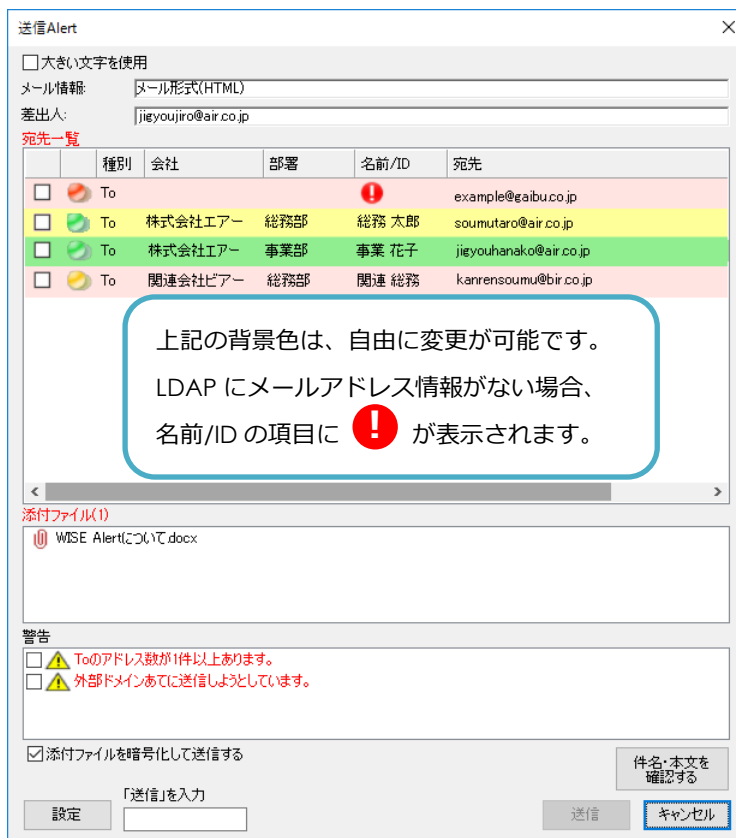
送信Alert

☐大きい文字を使用

メール情報: メール形式(HTML)

差出人: jigyoujiro@air.co.jp

宛先一覧

| | | 種別 | 会社 | 部署 | 名前/ID | 宛先 |
|---|---|---|---|---|---|---|
| ☐ | | To | | | ! | example@gaibu.co.jp |
| ☐ | | To | 株式会社エアー | 総務部 | 総務 太郎 | soumutaro@air.co.jp |
| ☐ | | To | 株式会社エアー | 事業部 | 事業 花子 | jigyouhanako@air.co.jp |
| ☐ | | To | 関連会社ビアー | 総務部 | 関連 総務 | kanrensoumu@bir.co.jp |

上記の背景色は、自由に変更が可能です。
LDAP にメールアドレス情報がない場合、
名前/ID の項目に ! が表示されます。

添付ファイル(1)

WISE Alertについて.docx

警告

☐ Toのアドレス数が1件以上あります。
☐ 外部ドメインあてに送信しようとしています。

☑添付ファイルを暗号化して送信する

件名・本文を確認する

「送信」を入力

設定

送信

キャンセル